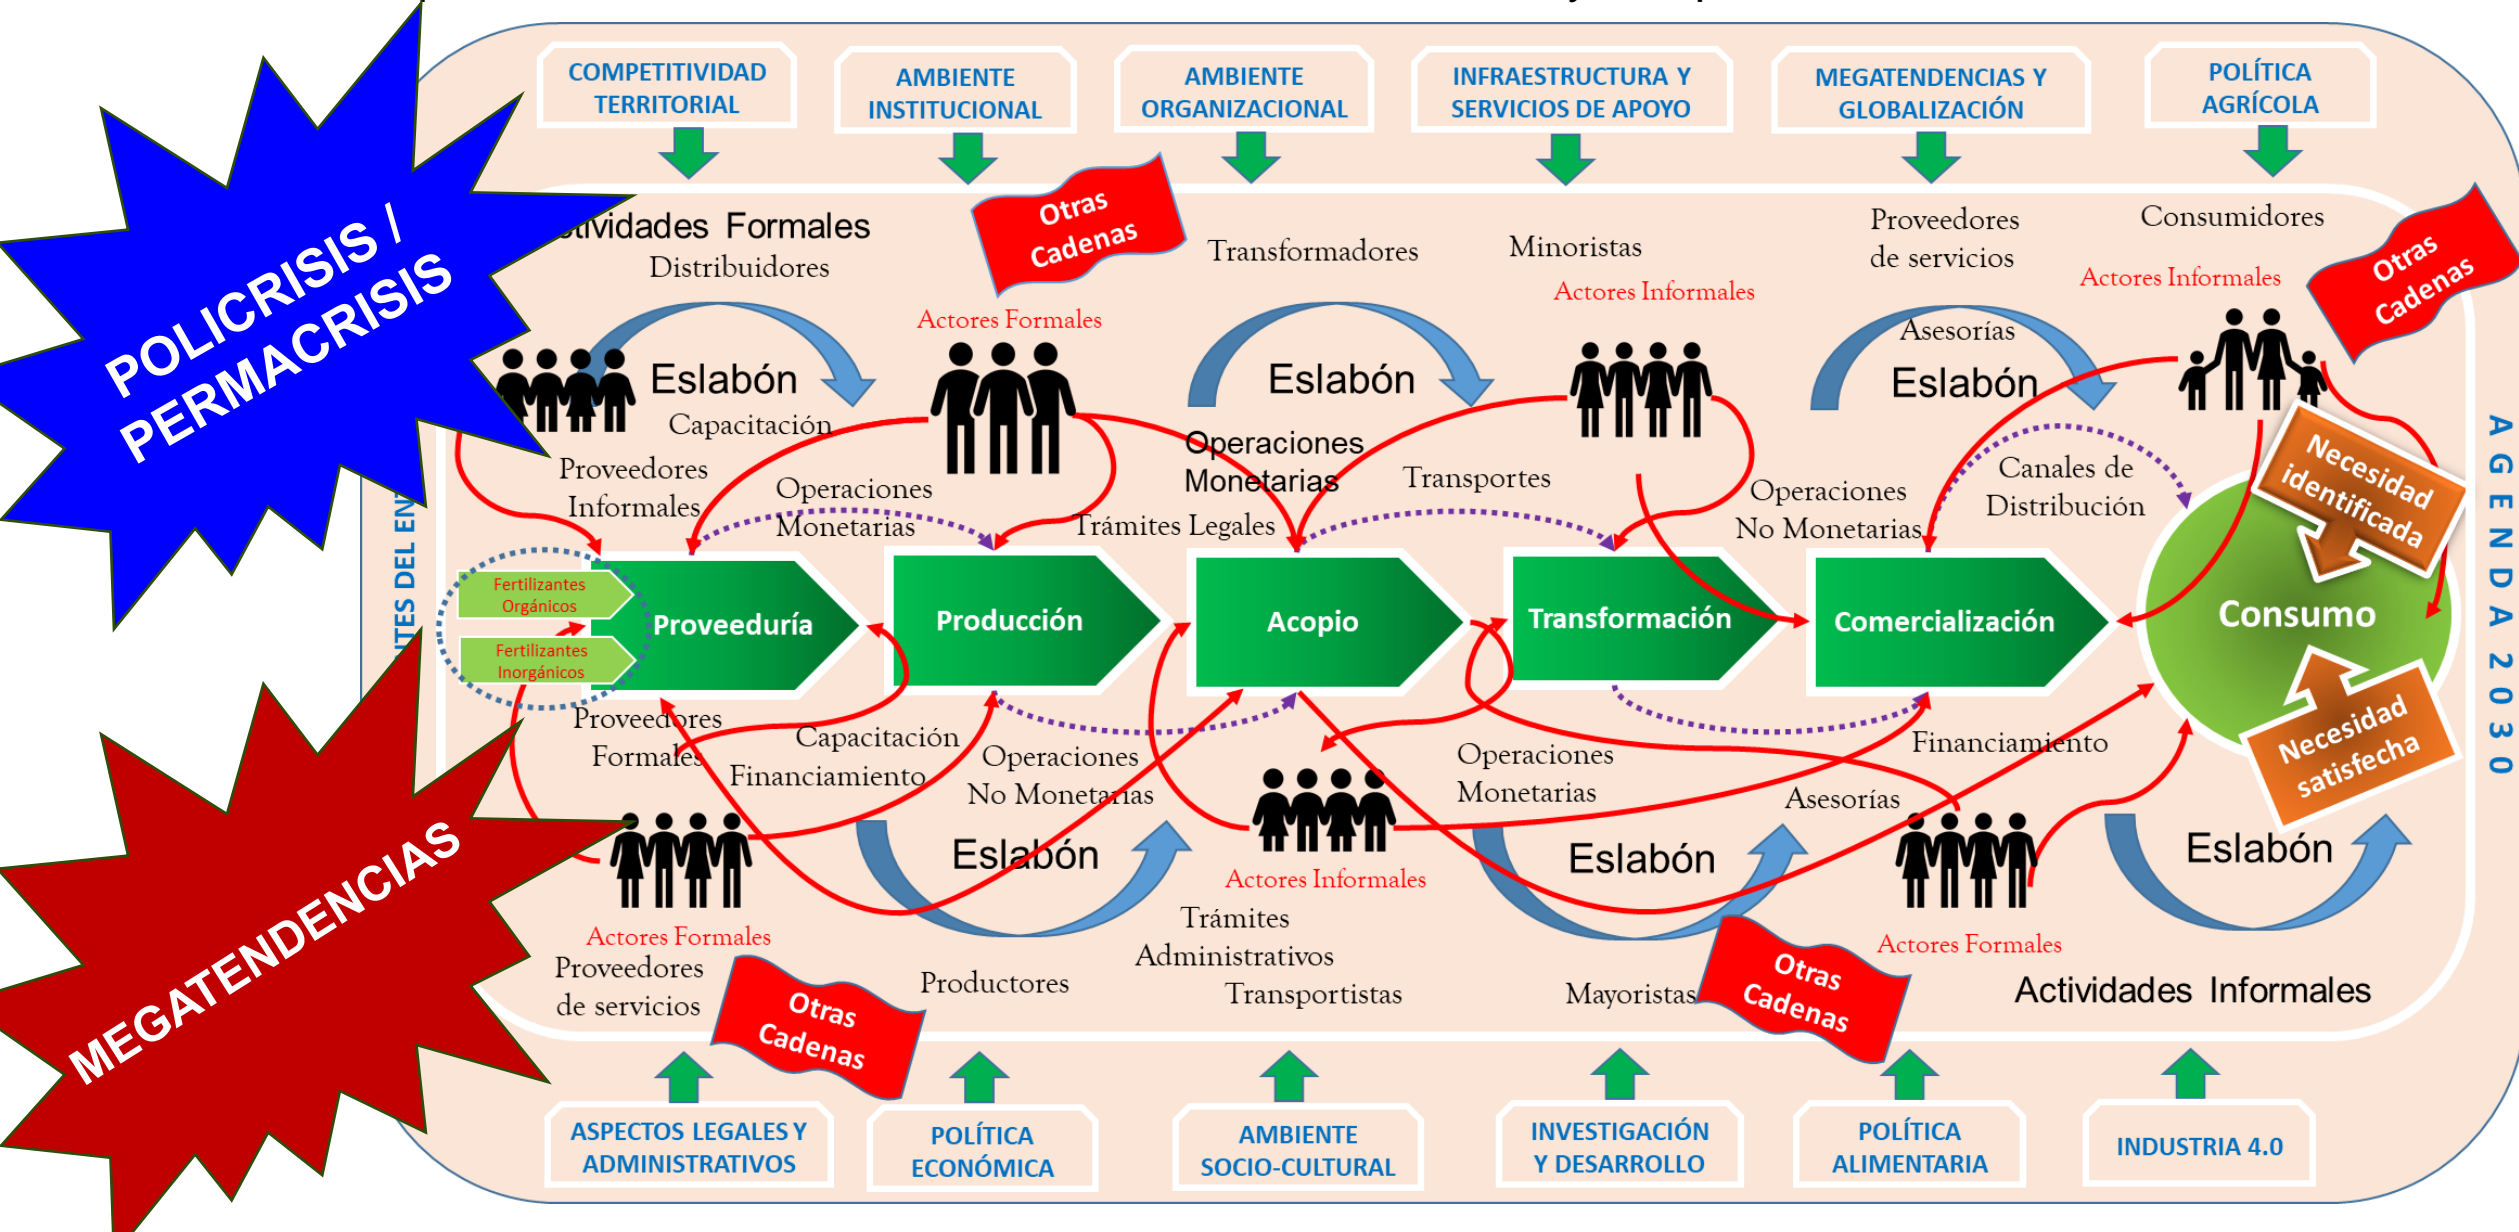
POLICRISIS / PERMACRISIS

COMPETITIVIDAD TERRITORIAL

AMBIENTE INSTITUCIONAL

AMBIENTE ORGANIZACIONAL

INFRAESTRUCTURA Y SERVICIOS DE APOYO

MEGATENDENCIAS Y GLOBALIZACIÓN

POLÍTICA AGRÍCOLA

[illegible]ctividades Formales

Distribuidores

Otras Cadenas

Transformadores

Minoristas

Proveedores de servicios

Consumidores

Actores Informales

Otras Cadenas

Actores Formales

Actores Informales

Eslabón

Capacitación

Eslabón

Operaciones Monetarias

Asesorías

Eslabón

Proveedores Informales

Operaciones Monetarias

Transportes

Trámites Legales

Operaciones No Monetarias

Canales de Distribución

Necesidad identificada

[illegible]TES DEL EN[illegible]

Fertilizantes Orgánicos

Fertilizantes Inorgánicos

Proveeduría

Producción

Acopio

Transformación

Comercialización

Consumo

AGENDA 2030

Proveedores Formales

Capacitación

Financiamiento

Operaciones No Monetarias

Operaciones Monetarias

Financiamiento

Asesorías

Necesidad satisfecha

Eslabón

Eslabón

Eslabón

MEGATENDENCIAS

Actores Formales

Proveedores de servicios

Otras Cadenas

Productores

Actores Informales

Trámites Administrativos

Transportistas

Mayoristas

Otras Cadenas

Actores Formales

Actividades Informales

ASPECTOS LEGALES Y ADMINISTRATIVOS

POLÍTICA ECONÓMICA

AMBIENTE SOCIO-CULTURAL

INVESTIGACIÓN Y DESARROLLO

POLÍTICA ALIMENTARIA

INDUSTRIA 4.0